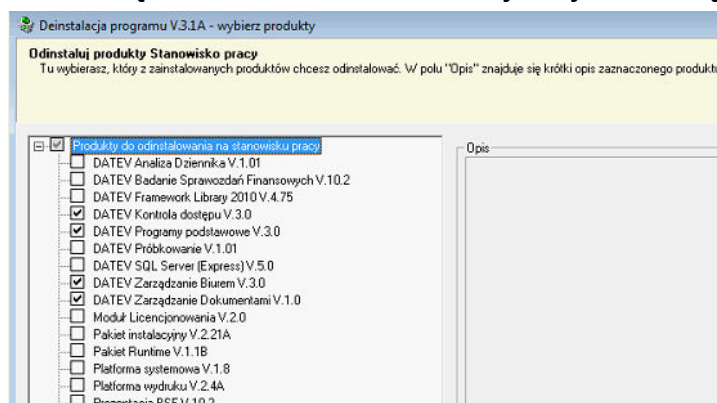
Deinstalacja programu V.3.1A - wybierz produkty

Odinstaluj produkty Stanowisko pracy
Tu wybierasz, który z zainstalowanych produktów chcesz odinstalować. W polu "Opis" znajduje się krótki opis zaznaczonego produktu

Produkty do odinstalowania na stanowisku pracy
DATEV Analiza Dziennika V.1.01
DATEV Badanie Sprawozdań Finansowych V.10.2
DATEV Framework Library 2010 V.4.75
DATEV Kontrola dostępu V.3.0
DATEV Programy podstawowe V.3.0
DATEV Próbkowanie V.1.01
DATEV SQL Server (Express) V.5.0
DATEV Zarządzanie Biurem V.3.0
DATEV Zarządzanie Dokumentami V.1.0
Moduł Licencjonowania V.2.0
Pakiet instalacyjny V.2.21A
Pakiet Runtime V.1.1B
Platforma systemowa V.1.8
Platforma wydruku V.2.4A
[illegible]

Opis